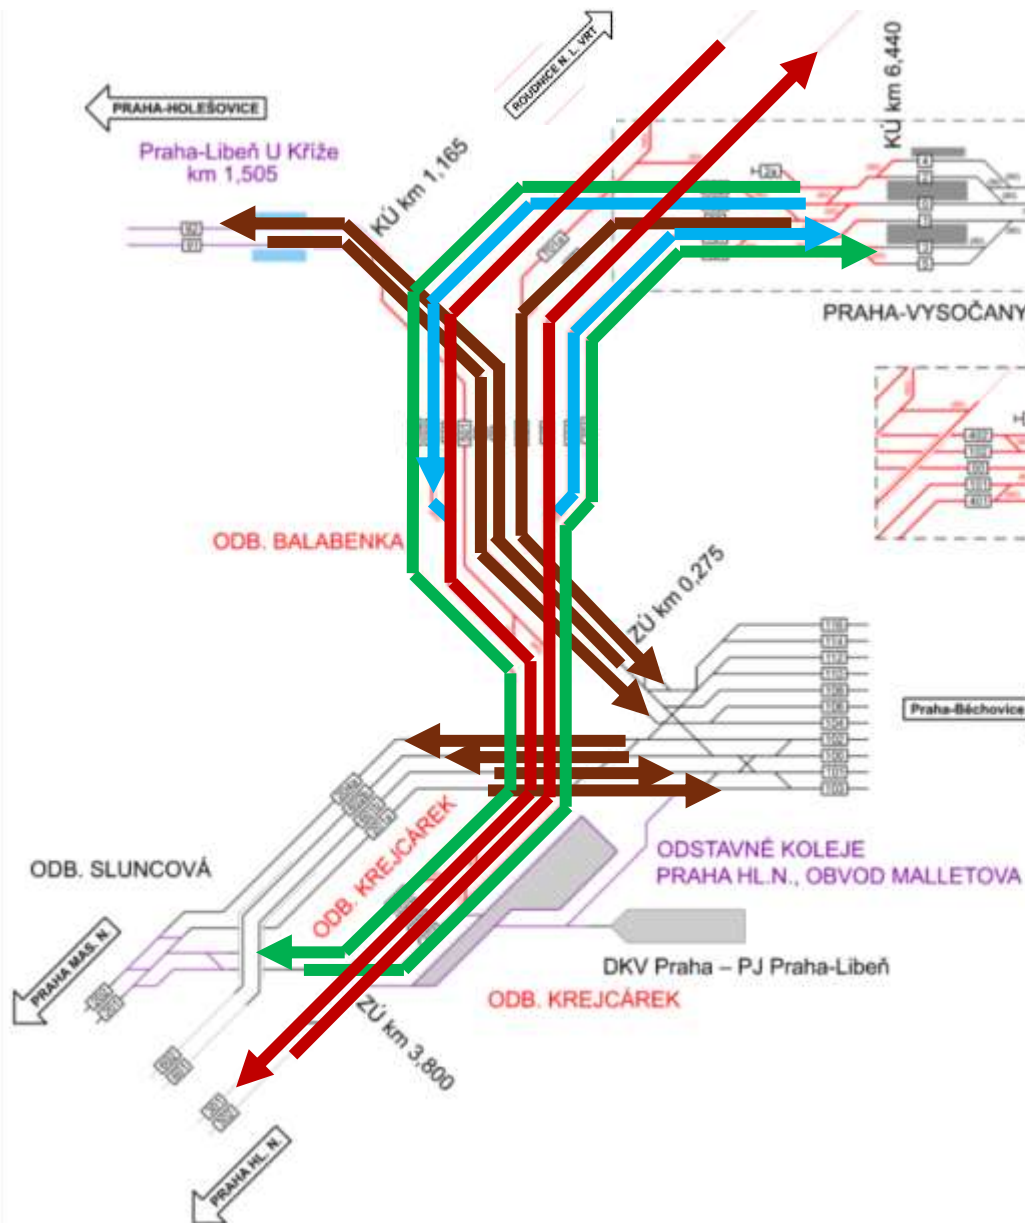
PRAHA-HOLEŠOVICE

ROUDNICE N. L. VRT

KÚ km 6,440

Praha-Libeň U Kříže km 1,505

KÚ km 1,165

PRAHA-VYSOČANY

ODB. BALABENKA

ZÚ km 0,275

Praha-Běchovice

ODB. SLUNCOVÁ

ODB. KREJCÁREK

ODSTAVNÉ KOLEJE PRAHA HL.N., OBVOD MALLETOVA

PRAHA MAS. N.

DKV Praha – PJ Praha-Libeň

ODB. KREJCÁREK

ZÚ km 3,800

PRAHA HL. N.